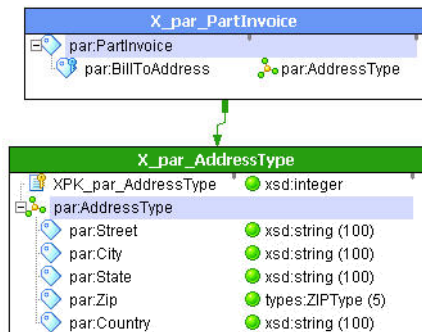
X_par_PartInvoice
par:PartInvoice
par:BillToAddress par:AddressType

X_par_AddressType
XPK_par_AddressType xsd:integer
par:AddressType
par:Street xsd:string (100)
par:City xsd:string (100)
par:State xsd:string (100)
par:Zip types:ZIPType (5)
par:Country xsd:string (100)